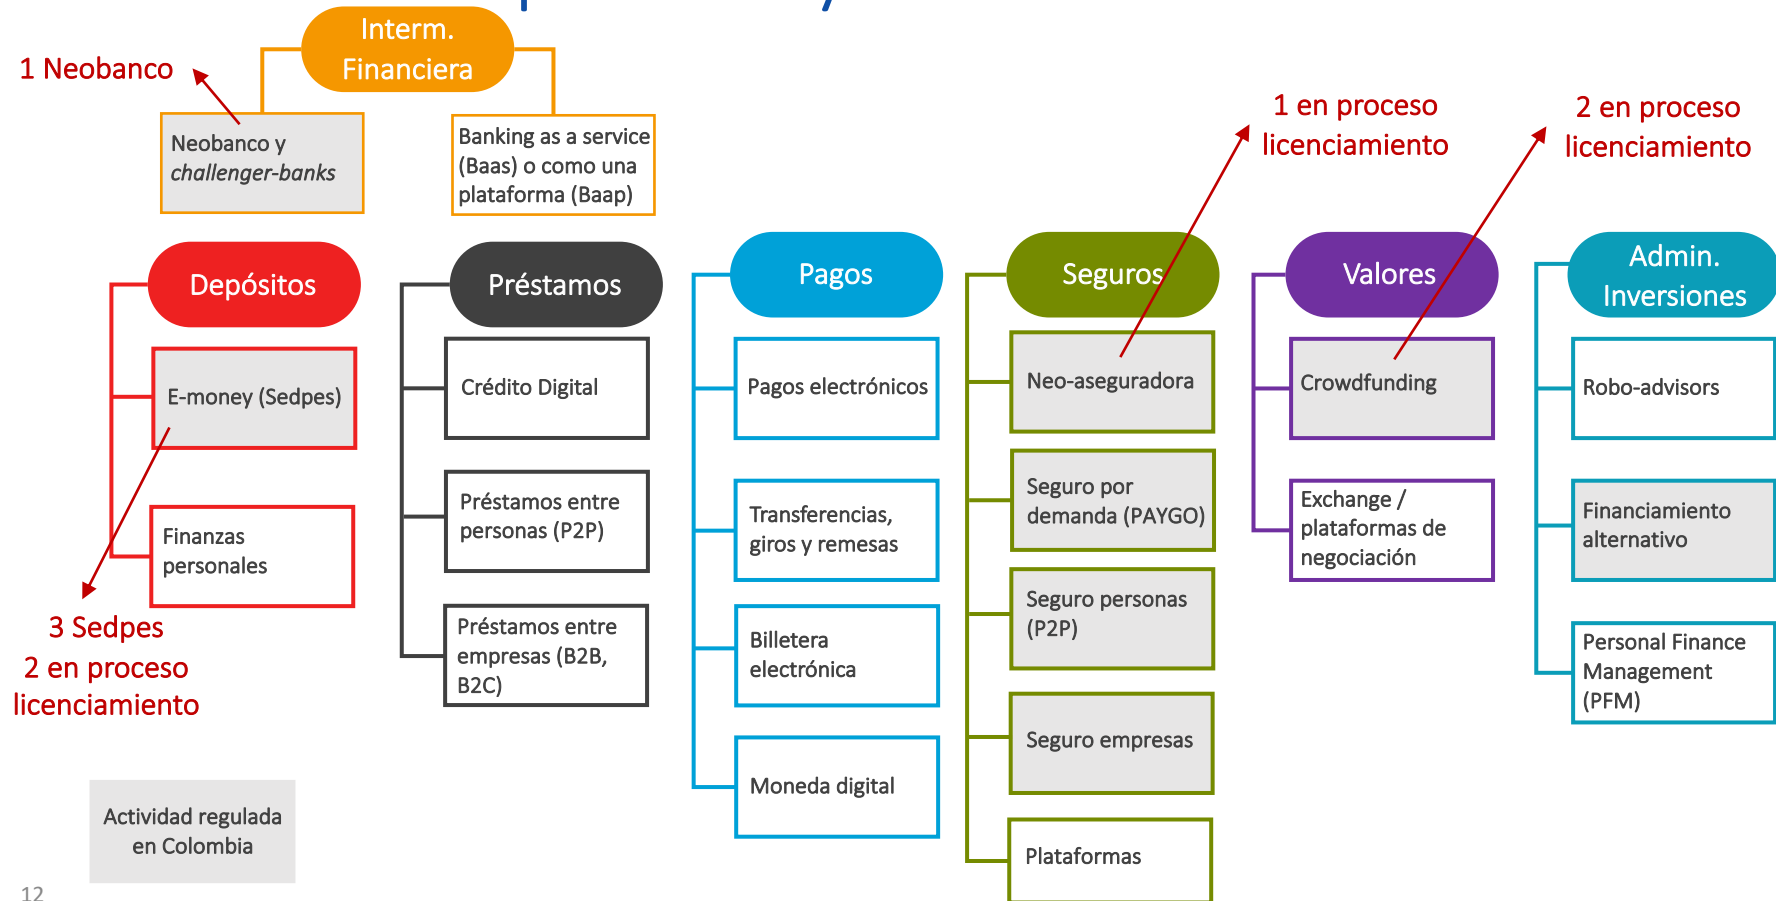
Interm. Financiera

1 Neobanco

Neobanco y *challenger-banks*

Banking as a service (Baas) o como una plataforma (Baap)

1 en proceso licenciamiento

2 en proceso licenciamiento

Depósitos

E-money (Sedpes)

Finanzas personales

3 Sedpes
2 en proceso licenciamiento

Préstamos

Crédito Digital

Préstamos entre personas (P2P)

Préstamos entre empresas (B2B, B2C)

Pagos

Pagos electrónicos

Transferencias, giros y remesas

Billetera electrónica

Moneda digital

Seguros

Neo-aseguradora

Seguro por demanda (PAYGO)

Seguro personas (P2P)

Seguro empresas

Plataformas

Valores

Crowdfunding

Exchange / plataformas de negociación

Admin. Inversiones

Robo-advisors

Financiamiento alternativo

Personal Finance Management (PFM)

Actividad regulada en Colombia

12